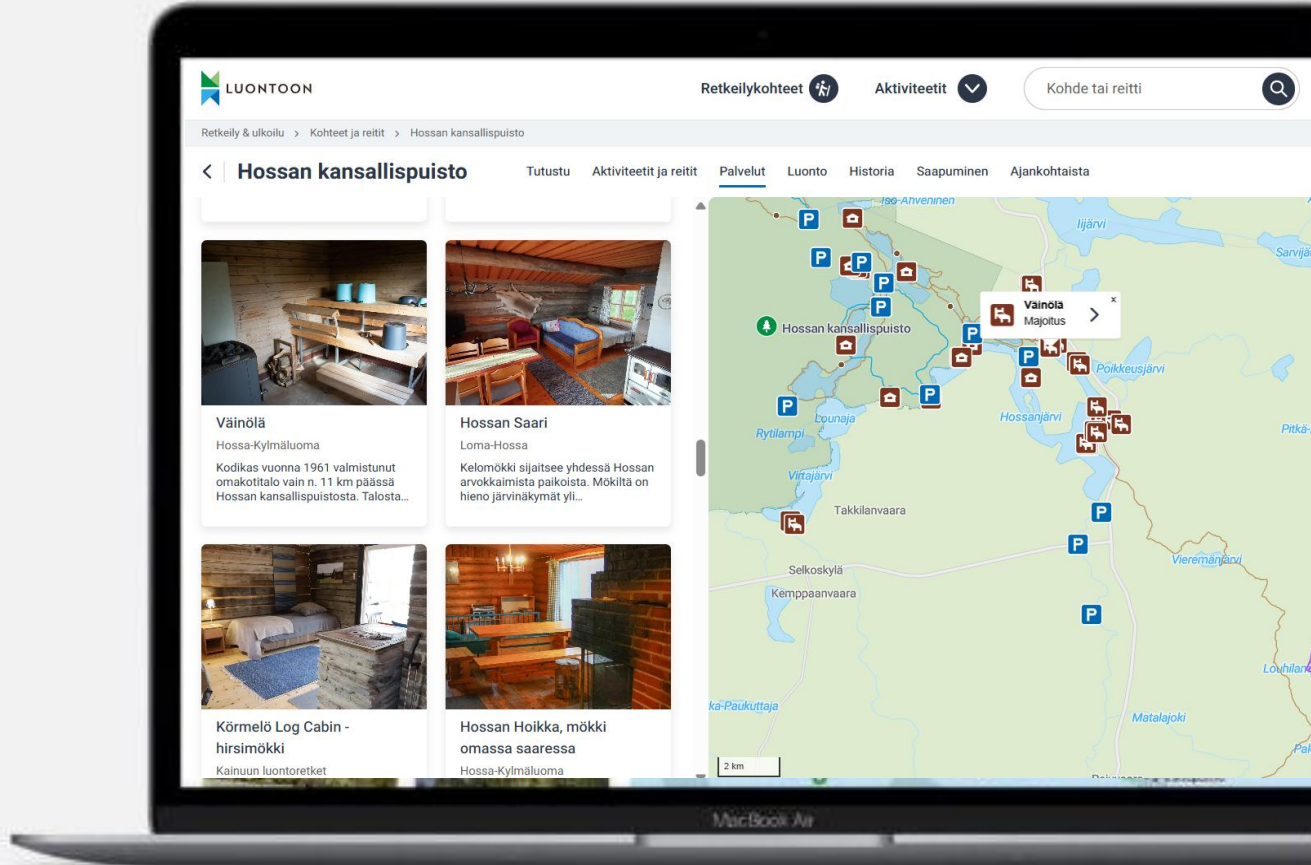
LUONTOON

Retkeilykohteet

Aktiviteetit

Kohde tai reitti

Retkeily & ulkoilu > Kohteet ja reitit > Hossan kansallispuisto

< Hossan kansallispuisto

Tutustu Aktiviteetit ja reitit Palvelut Luonto Historia Saapuminen Ajankohtaista

Väinölä
Hossa-Kylmäluoma
Kodikas vuonna 1961 valmistunut omakotitalo vain n. 11 km päässä Hossan kansallispuistosta. Talosta...

Hossan Saari
Loma-Hossa
Kelomökki sijaitsee yhdessä Hossan arvokkaimista paikoista. Mökiltä on hieno järvinäkymät yli...

Körmelö Log Cabin - hirsimökki
Kainuun luontoretket

Hossan Hoikka, mökki omassa saaressa
Hossa-Kylmäluoma

Iso-Ahveninen
Iijärvi
Sarvijä
Väinölä
Majoitus
Hossan kansallispuisto
Poikkeusjärvi
Lounaja
Rytilampi
Hossanjärvi
Pitkä-
Virtajärvi
Takkilanvaara
Selkoskylä
Kemppaanvaara
Vieremänjärvi
Louhilan
ka-Paukuttaja
Matalajoki
2 km

MacBook Air